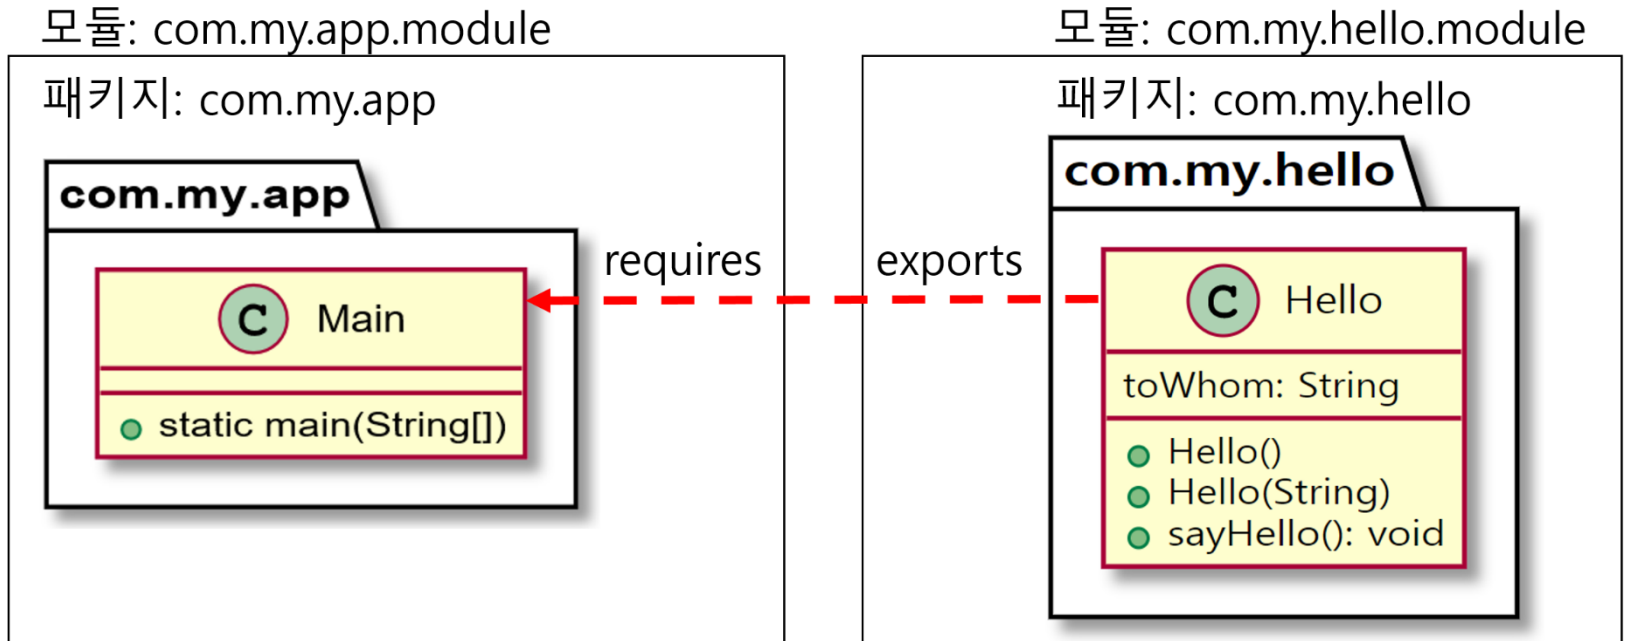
모듈: com.my.app.module

패키지: com.my.app

com.my.app

C Main

static main(String[])

requires

exports

모듈: com.my.hello.module

패키지: com.my.hello

com.my.hello

C Hello

toWhom: String

Hello()
Hello(String)
sayHello(): void